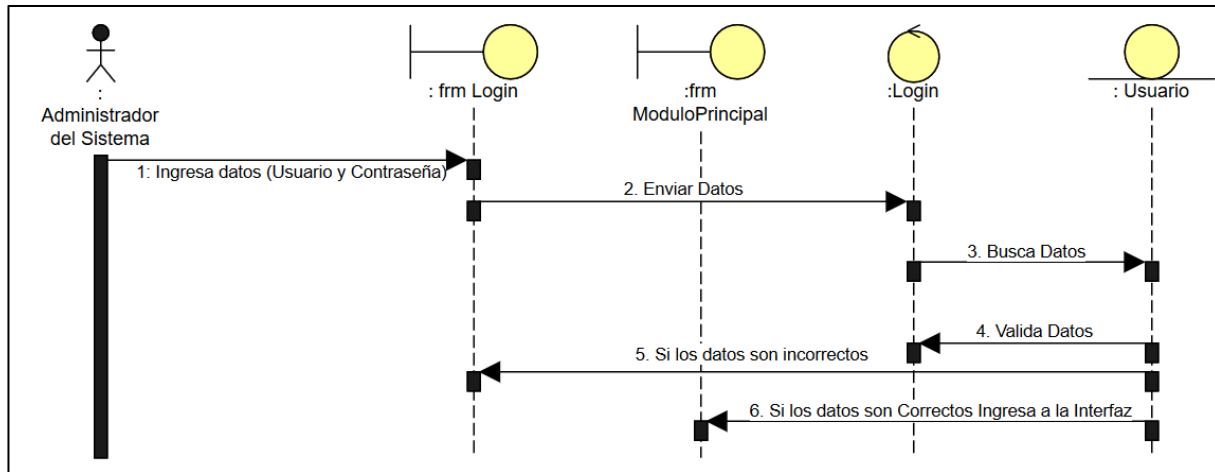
:
Administrador
del Sistema

: frm Login

:frm
ModuloPrincipal

:Login

: Usuario

1: Ingresa datos (Usuario y Contraseña)

2. Enviar Datos

3. Busca Datos

4. Valida Datos

5. Si los datos son incorrectos

6. Si los datos son Correctos Ingresa a la Interfaz